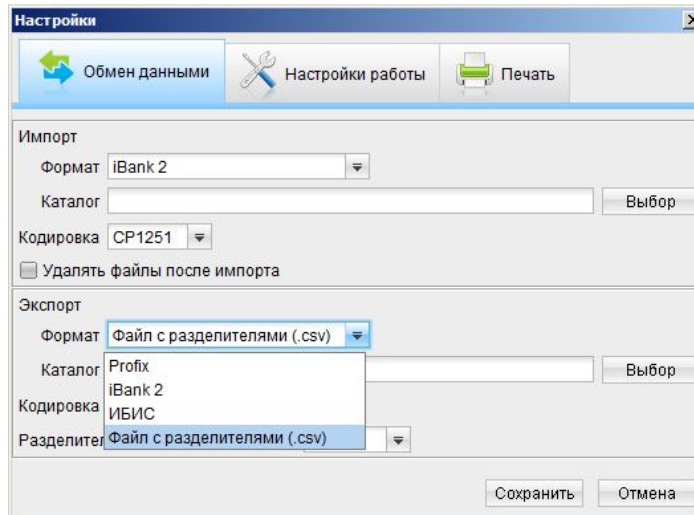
Настройки

Обмен данными
Настройки работы
Печать

Импорт
Формат iBank 2
Каталог
Выбор
Кодировка CP1251
Удалять файлы после импорта

Экспорт
Формат Файл с разделителями (.csv)
Каталог
Profix
iBank 2
ИБИС
Файл с разделителями (.csv)
Выбор
Кодировка
Разделител

Сохранить
Отмена